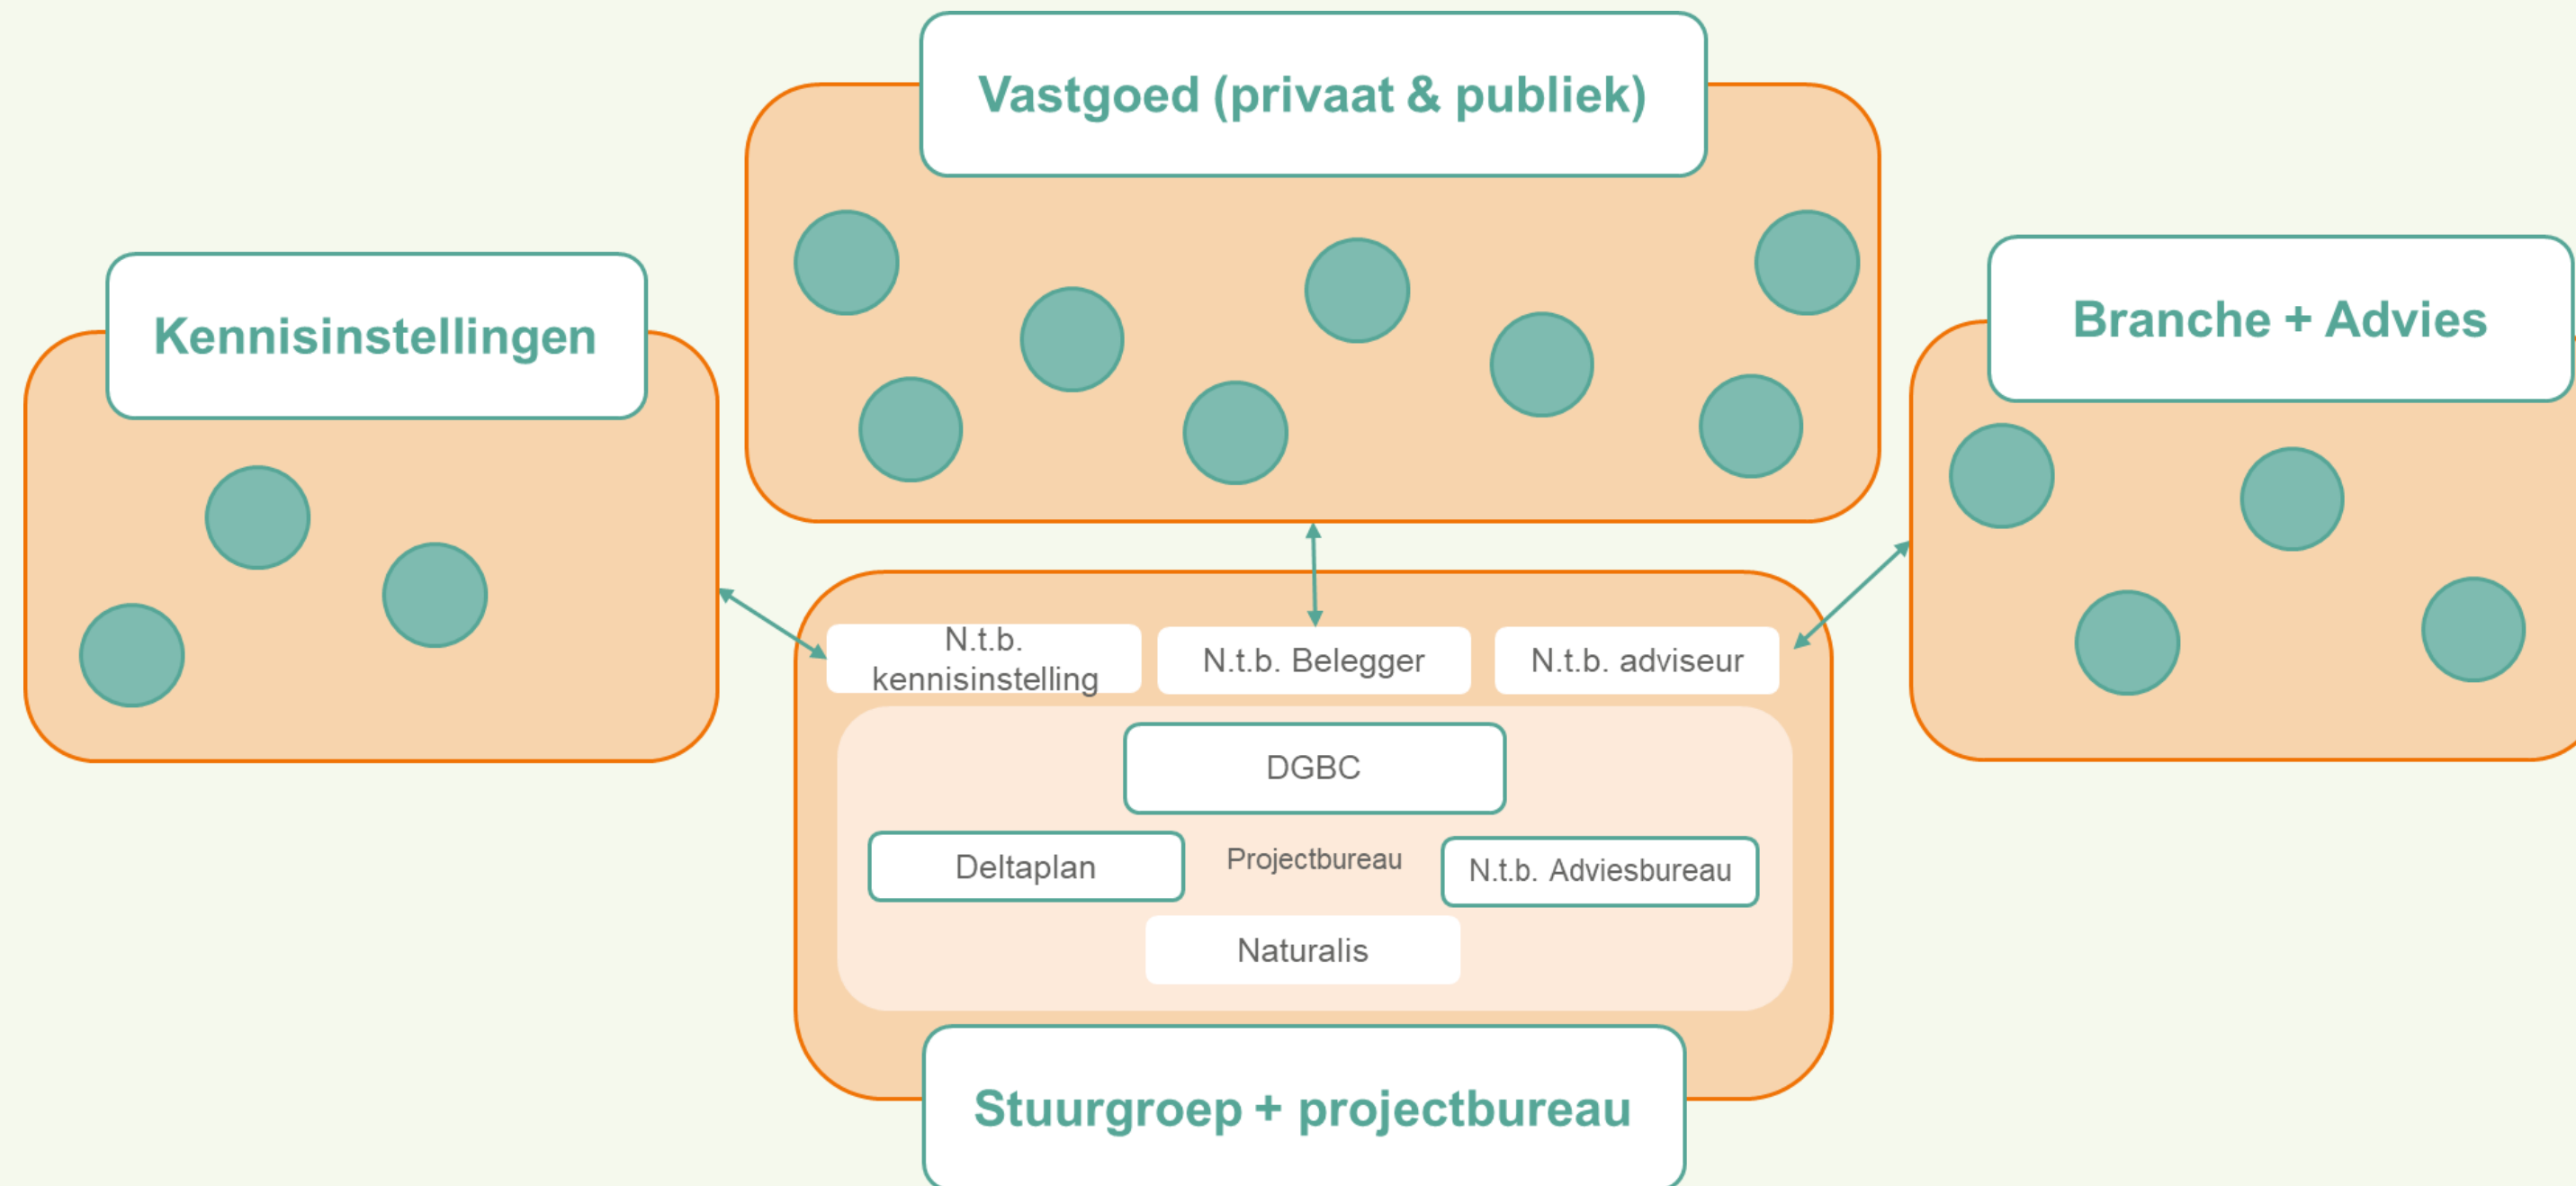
Vastgoed (privaat & publiek)

Kennisinstellingen

Branche + Advies

N.t.b. kennisinstelling

N.t.b. Belegger

N.t.b. adviseur

DGBC

Deltaplan

Projectbureau

N.t.b. Adviesbureau

Naturalis

Stuurgroep + projectbureau